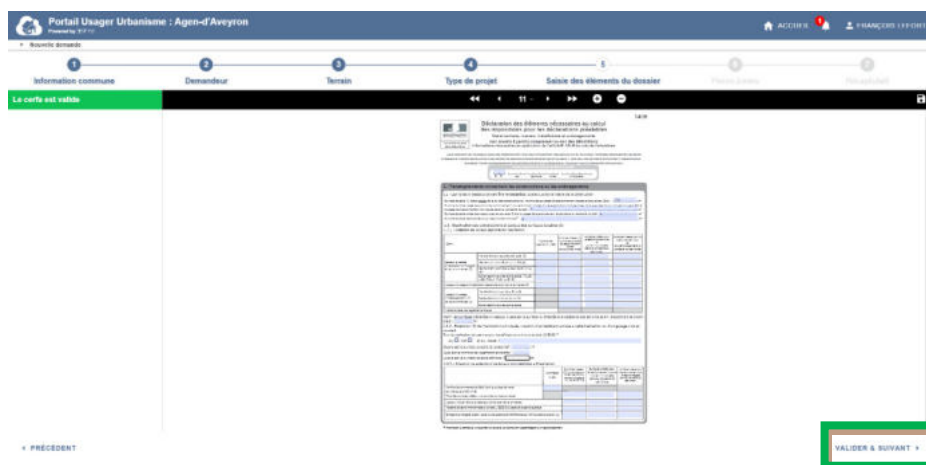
Portail Usager Urbanisme : Agen-d'Aveyron

ACCUEIL

FRANÇOIS LEFORT

Nouvelle demande

Information commune

Demandeur

Terrain

Type de projet

Saisie des éléments du dossier

Pièces jointes

Récapitulatif

Le cerfa est valide

11

Déclaration des éléments nécessaires au calcul des impositions pour les déclarations préalables

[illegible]

< PRÉCÉDENT

VALIDER & SUIVANT >